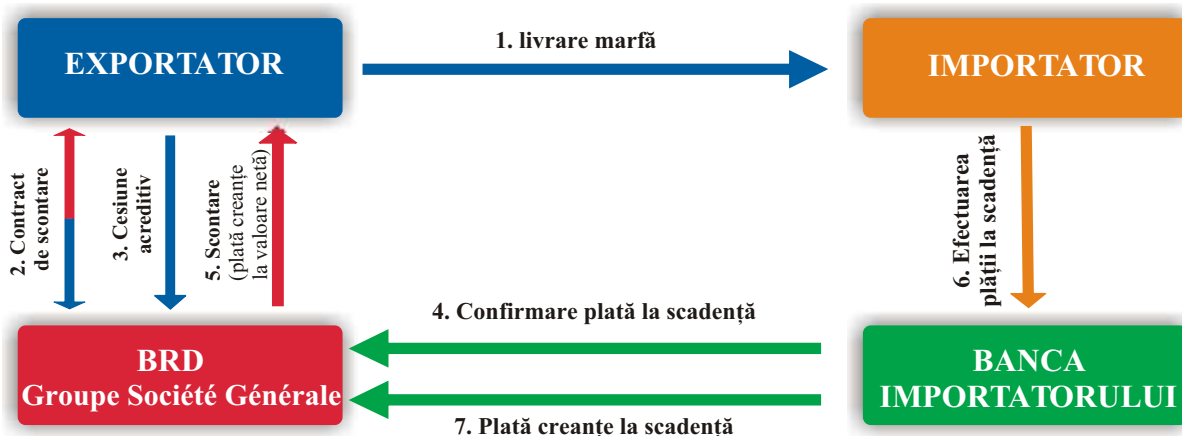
EXPORTATOR

1. livrare marfă

IMPORTATOR

2. Contract de scontare

3. Cesiune acreditiv

5. Scontare (plată creanțe la valoare netă)

6. Efectuarea plății la scadență

4. Confirmare plată la scadență

BRD
Groupe Société Générale

BANCA IMPORTATORULUI

7. Plată creanțe la scadență